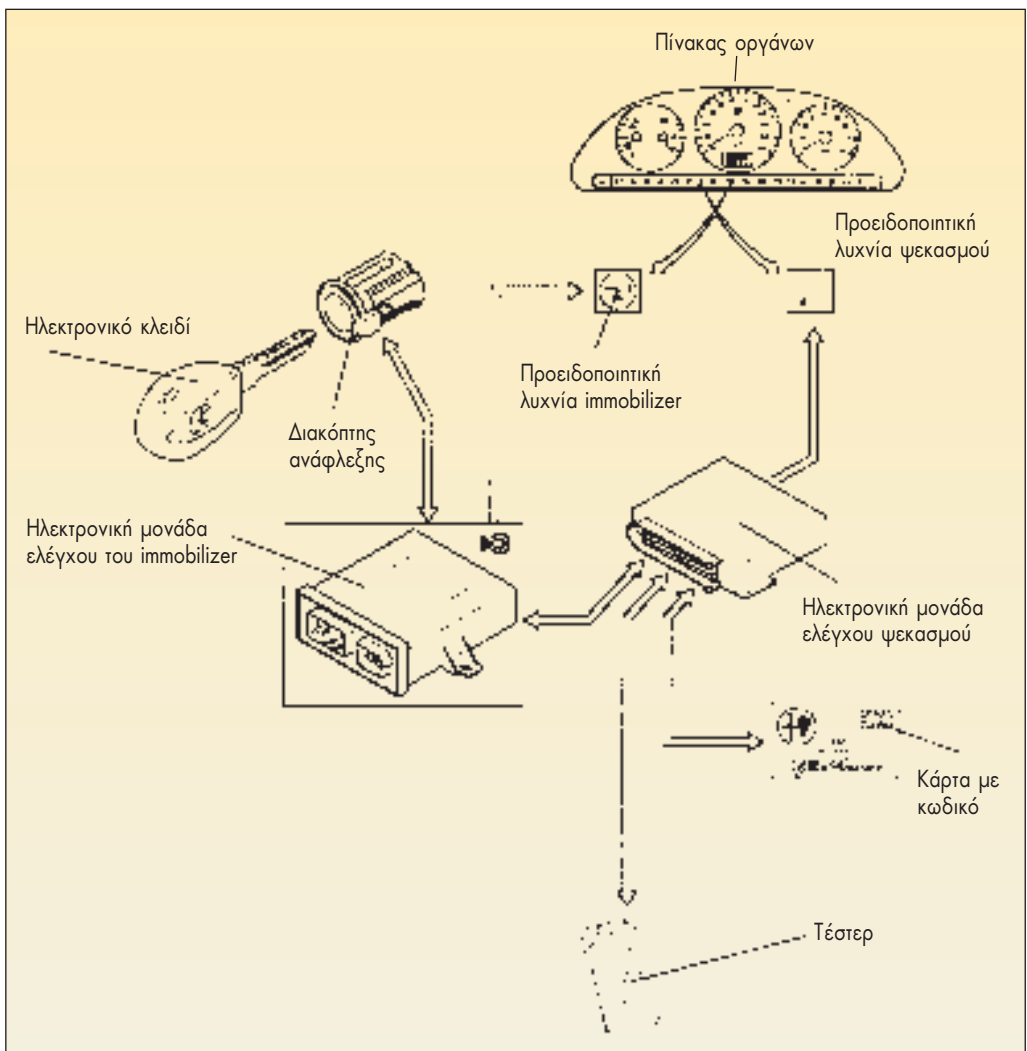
Πίνακας οργάνων

Προειδοποιητική λυχνία ψεκασμού

Ηλεκτρονικό κλειδί

Προειδοποιητική λυχνία immobilizer

Διακόπτης ανάφλεξης

Ηλεκτρονική μονάδα ελέγχου του immobilizer

Ηλεκτρονική μονάδα ελέγχου ψεκασμού

Κάρτα με κωδικό

Τέστερ